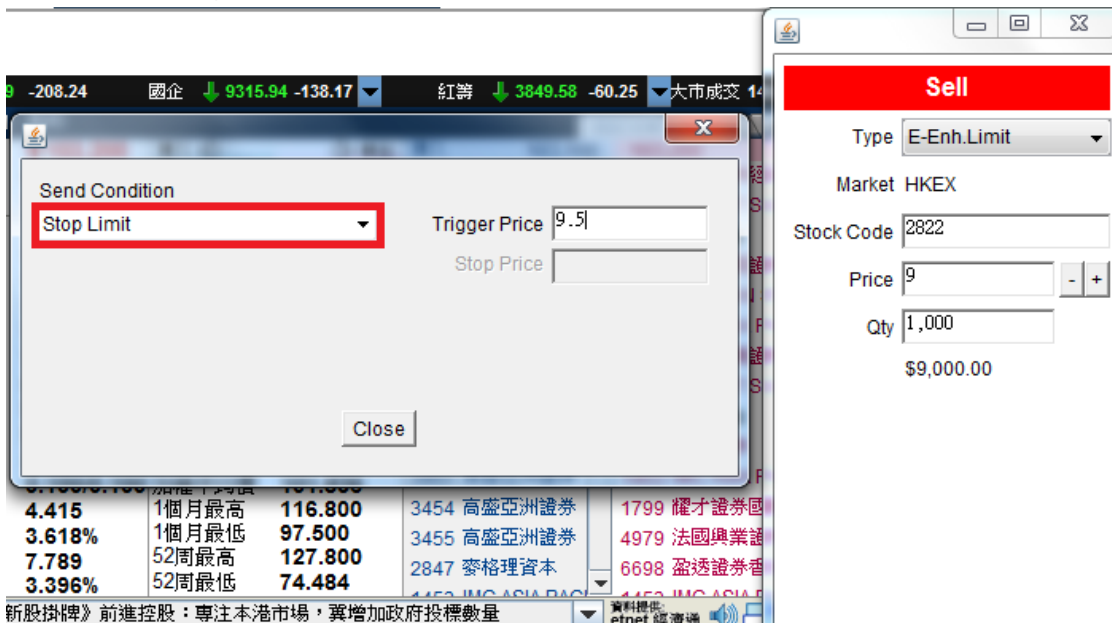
-208.24 國企 9315.94 -138.17 紅籌 3849.58 -60.25 大市成交 14

Send Condition
Stop Limit
Trigger Price 9.5
Stop Price
Close

4.415
3.618%
7.789
3.396%
1個月最高 116.800
1個月最低 97.500
52周最高 127.800
52周最低 74.484
3454 高盛亞洲證券
3455 高盛亞洲證券
2847 麥格理資本
1799 耀才證券國
4979 法國興業證
6698 盈透證券香
新股掛牌》前進控股：專注本港市場，冀增加政府投標數量
資料提供: etnet 經濟通

Sell
Type E-Enh.Limit
Market HKEX
Stock Code 2822
Price 9
Qty 1,000
$9,000.00